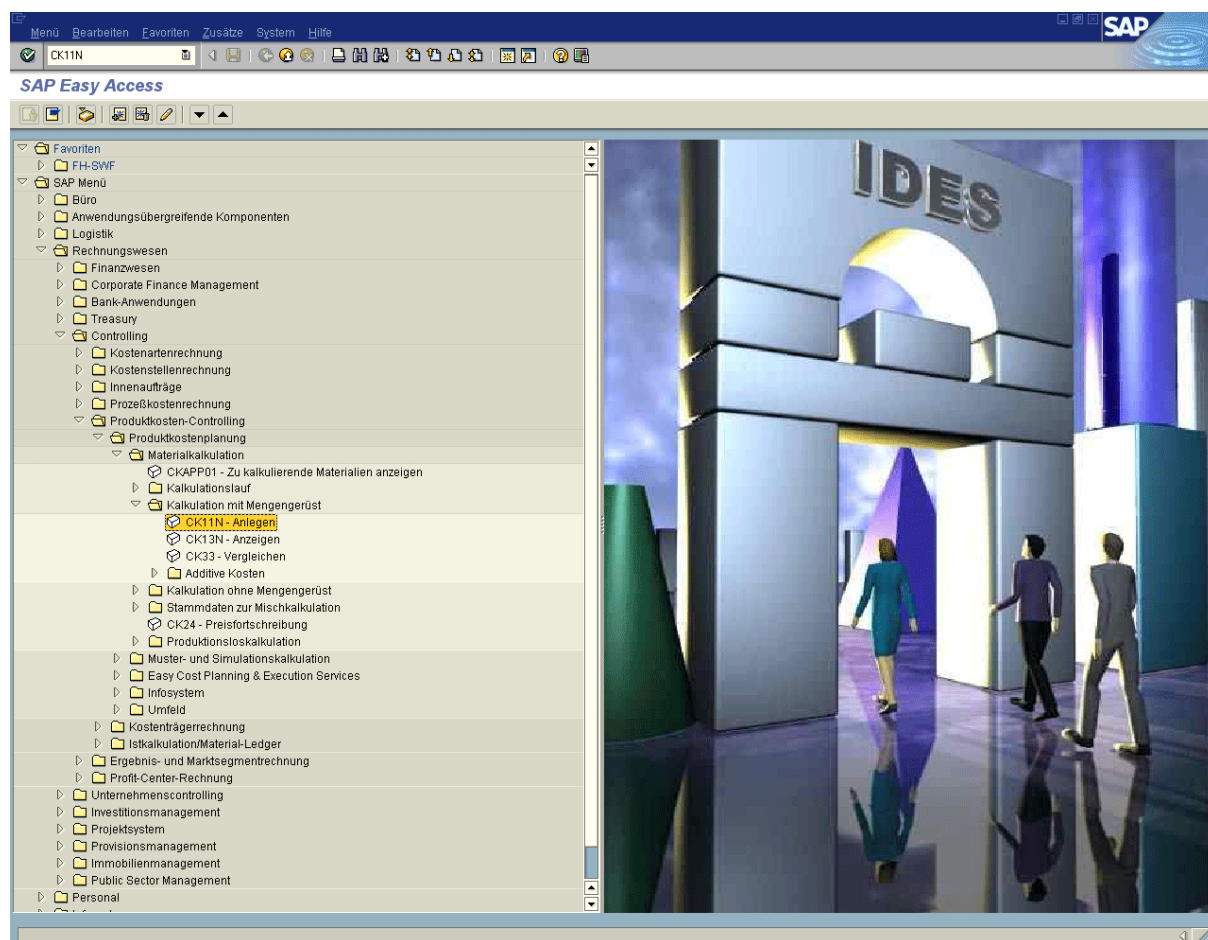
Menü Bearbeiten Favoriten Zusätze System Hilfe

SAP

CK11N

SAP Easy Access

Favoriten
FH-SWF
SAP Menü
Büro
Anwendungsübergreifende Komponenten
Logistik
Rechnungswesen
Finanzwesen
Corporate Finance Management
Bank-Anwendungen
Treasury
Controlling
Kostenartenrechnung
Kostenstellenrechnung
Innenaufträge
Prozeßkostenrechnung
Produktkosten-Controlling
Produktkostenplanung
Materialkalkulation
CKAPP01 - Zu kalkulierende Materialien anzeigen
Kalkulationslauf
Kalkulation mit Mengengerüst
CK11N - Anlegen
CK13N - Anzeigen
CK33 - Vergleichen
Additive Kosten
Kalkulation ohne Mengengerüst
Stammdaten zur Mischkalkulation
CK24 - Preisfortschreibung
Produktionsloskalkulation
Muster- und Simulationskalkulation
Easy Cost Planning & Execution Services
Infosystem
Umfeld
Kostenträgerrechnung
Istkalkulation/Material-Ledger
Ergebnis- und Marktsegmentrechnung
Profit-Center-Rechnung
Unternehmenscontrolling
Investitionsmanagement
Projektsystem
Provisionsmanagement
Immobilienmanagement
Public Sector Management
Personal
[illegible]

IDES